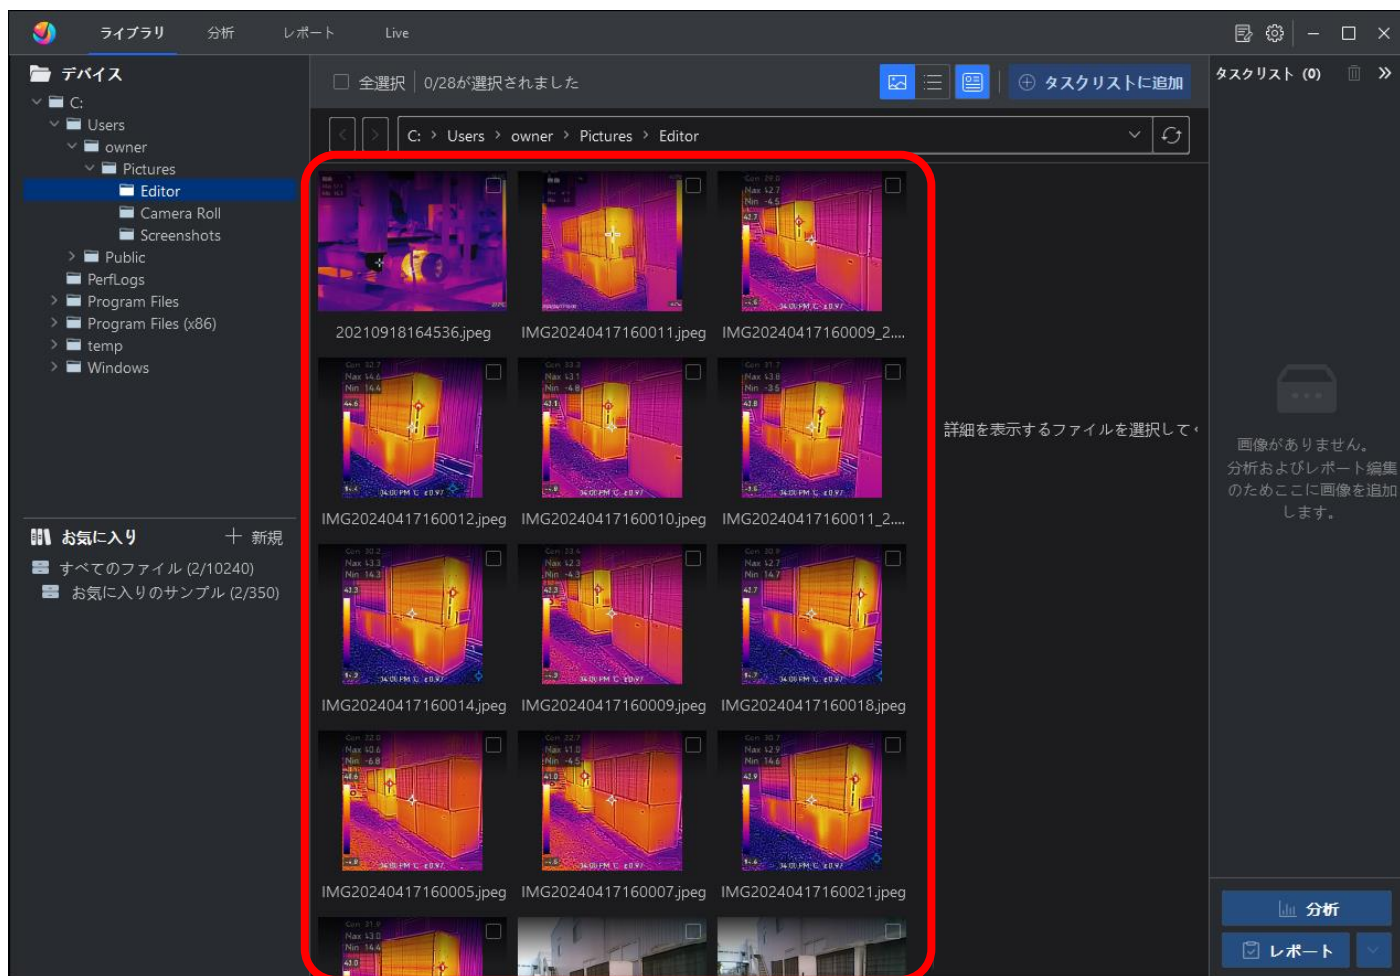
ライブラリ 分析 レポート Live

デバイス
C:
Users
owner
Pictures
Editor
Camera Roll
Screenshots
Public
PerfLogs
Program Files
Program Files (x86)
temp
Windows

お気に入り ＋ 新規
すべてのファイル (2/10240)
お気に入りのサンプル (2/350)

全選択 0/28が選択されました
タスクリストに追加

C: > Users > owner > Pictures > Editor

20210918164536.jpeg
IMG20240417160011.jpeg
IMG20240417160009_2....
IMG20240417160012.jpeg
IMG20240417160010.jpeg
IMG20240417160011_2....
IMG20240417160014.jpeg
IMG20240417160009.jpeg
IMG20240417160018.jpeg
IMG20240417160005.jpeg
IMG20240417160007.jpeg
IMG20240417160021.jpeg

詳細を表示するファイルを選択して

タスクリスト (0)

画像がありません。
分析およびレポート編集のためここに画像を追加します。

分析
レポート